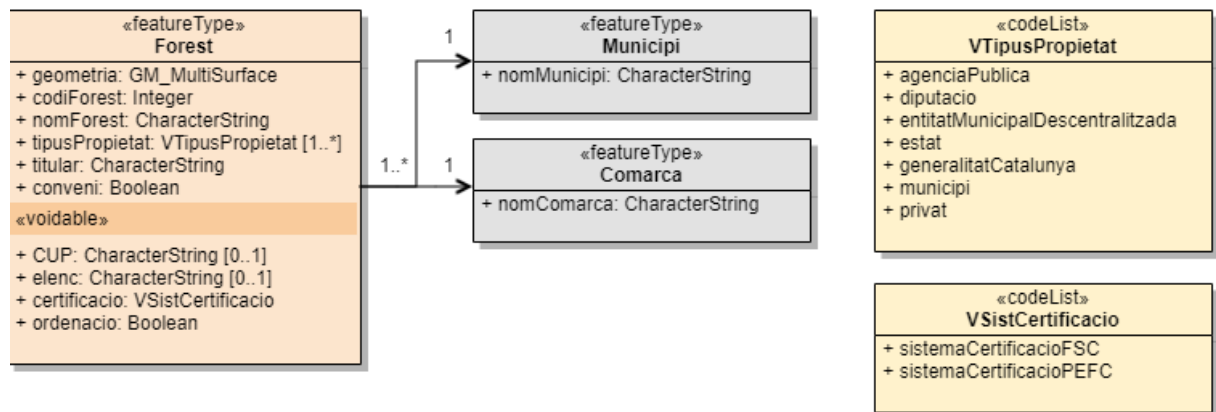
«featureType»
Forest

+ geometria: GM_MultiSurface
+ codiForest: Integer
+ nomForest: CharacterString
+ tipusPropietat: VTipusPropietat [1..*]
+ titular: CharacterString
+ conveni: Boolean

«voidable»

+ CUP: CharacterString [0..1]
+ elenc: CharacterString [0..1]
+ certificacio: VSistCertificacio
+ ordenacio: Boolean

1..*

1

«featureType»
Municipi

+ nomMunicipi: CharacterString

1

«featureType»
Comarca

+ nomComarca: CharacterString

«codeList»
VTipusPropietat

+ agenciaPublica
+ diputacio
+ entitatMunicipalDescentralitzada
+ estat
+ generalitatCatalunya
+ municipi
+ privat

«codeList»
VSistCertificacio

+ sistemaCertificacioFSC
+ sistemaCertificacioPEFC